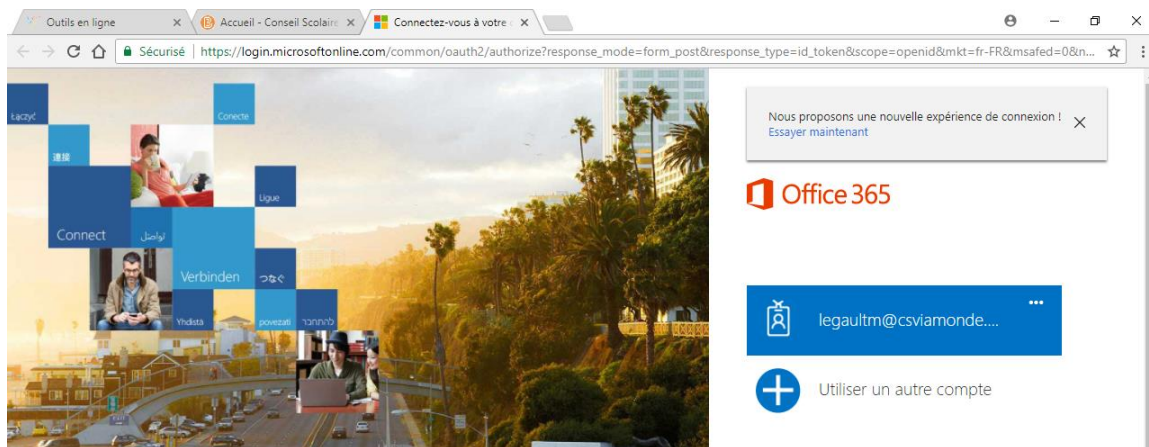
Outils en ligne ×
Accueil - Conseil Scolaire ×
Connectez-vous à votre ×

Sécurisé | https://login.microsoftonline.com/common/oauth2/authorize?response_mode=form_post&response_type=id_token&scope=openid&mkt=fr-FR&msafed=0&n...

Łączyć
Conecte
連接
Ligue
Connect
تواصل
Verbinden
つなぐ
Yhdistä
povezati
להתחבר

Nous proposons une nouvelle expérience de connexion !
Essayer maintenant
×

Office 365

legaultm@csviamonde....
...

Utiliser un autre compte